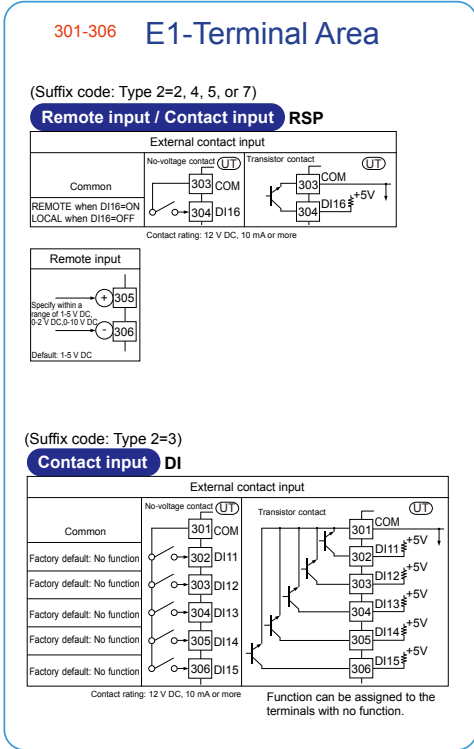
301-306 E1-Terminal Area

(Suffix code: Type 2=2, 4, 5, or 7)

Remote input / Contact input RSP

External contact input

No-voltage contact UT

Transistor contact UT

Common

303 COM

303 COM

REMOTE when DI16=ON
LOCAL when DI16=OFF

304 DI16

304 DI16 +5V

Contact rating: 12 V DC, 10 mA or more

Remote input

Specify within a range of 1-5 V DC, 0-2 V DC,0-10 V DC

+ 305

- 306

Default: 1-5 V DC

(Suffix code: Type 2=3)

Contact input DI

External contact input

No-voltage contact UT

Transistor contact UT

Common

301 COM

301 COM

Factory default: No function 302 DI11

302 DI11 +5V

Factory default: No function 303 DI12

303 DI12 +5V

Factory default: No function 304 DI13

304 DI13 +5V

Factory default: No function 305 DI14

305 DI14 +5V

Factory default: No function 306 DI15

306 DI15 +5V

Contact rating: 12 V DC, 10 mA or more

Function can be assigned to the terminals with no function.